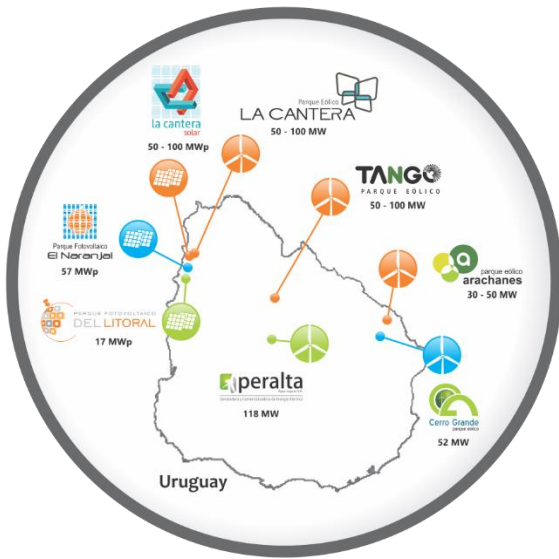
la cantera solar
50 - 100 MWp

Parque Eólico
LA CANTERA
50 - 100 MW

TANGO
PARQUE EÓLICO
50 - 100 MW

Parque Fotovoltaico
El Naranjal
57 MWp

parque eólico
arachanes
30 - 50 MW

PARQUE FOTOVOLTAICO
DEL LITORAL
17 MWp

peralta
118 MW

Cerro Grande
parque eólico
52 MW

Uruguay